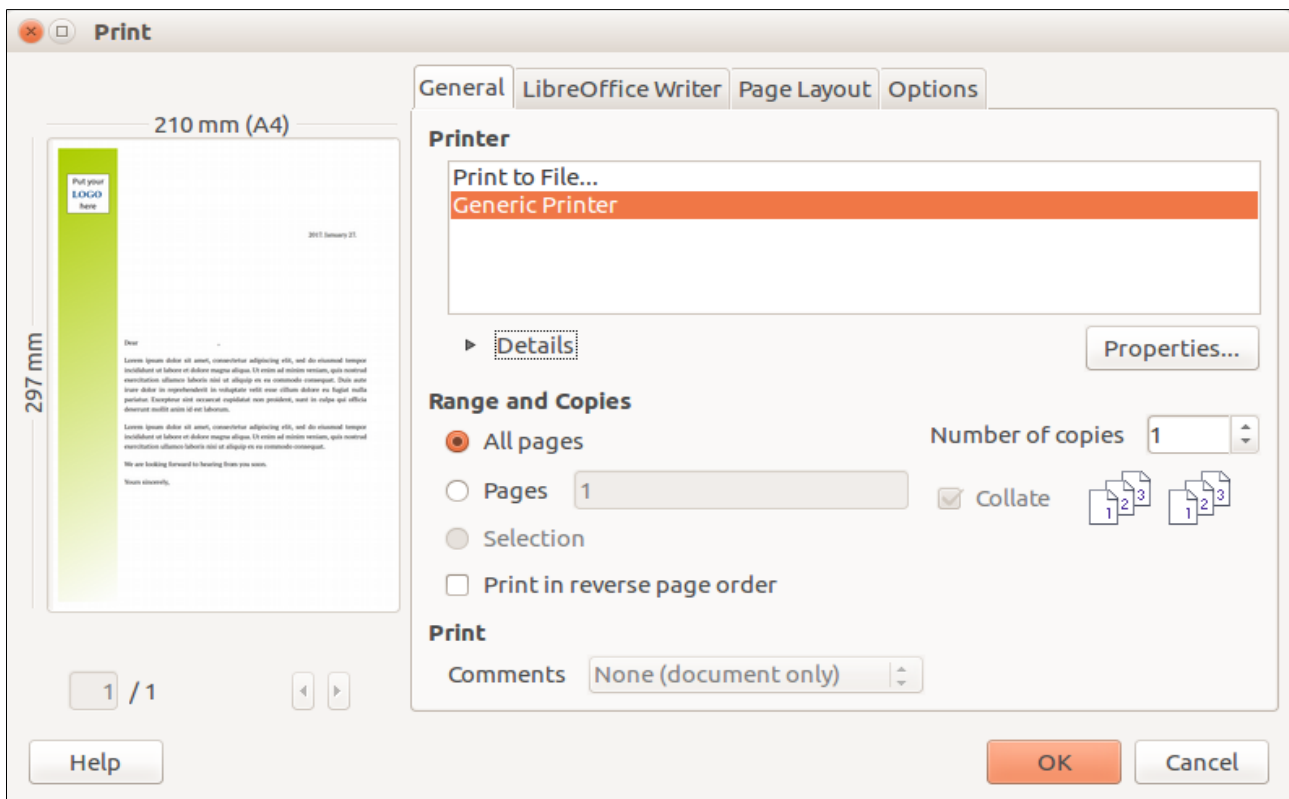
Print

210 mm (A4)

297 mm

Put your LOGO here

2017. January 27.

Dear

Lorem ipsum dolor sit amet, consectetur adipiscing elit, sed do eiusmod tempor incididunt ut labore et dolore magna aliqua. Ut enim ad minim veniam, quis nostrud exercitation ullamco laboris nisi ut aliquip ex ea commodo consequat. Duis aute irure dolor in reprehenderit in voluptate velit esse cillum dolore eu fugiat nulla pariatur. Excepteur sint occaecat cupidatat non proident, sunt in culpa qui officia deserunt mollit anim id est laborum.

Lorem ipsum dolor sit amet, consectetur adipiscing elit, sed do eiusmod tempor incididunt ut labore et dolore magna aliqua. Ut enim ad minim veniam, quis nostrud exercitation ullamco laboris nisi ut aliquip ex ea commodo consequat.

We are looking forward to hearing from you soon.

Yours sincerely,

1 / 1

General | LibreOffice Writer | Page Layout | Options

Printer

Print to File...
Generic Printer

Details

Properties...

Range and Copies

All pages

Pages 1

Selection

Print in reverse page order

Number of copies 1

Collate

1 2 3 1 2 3

Print

Comments None (document only)

Help

OK

Cancel